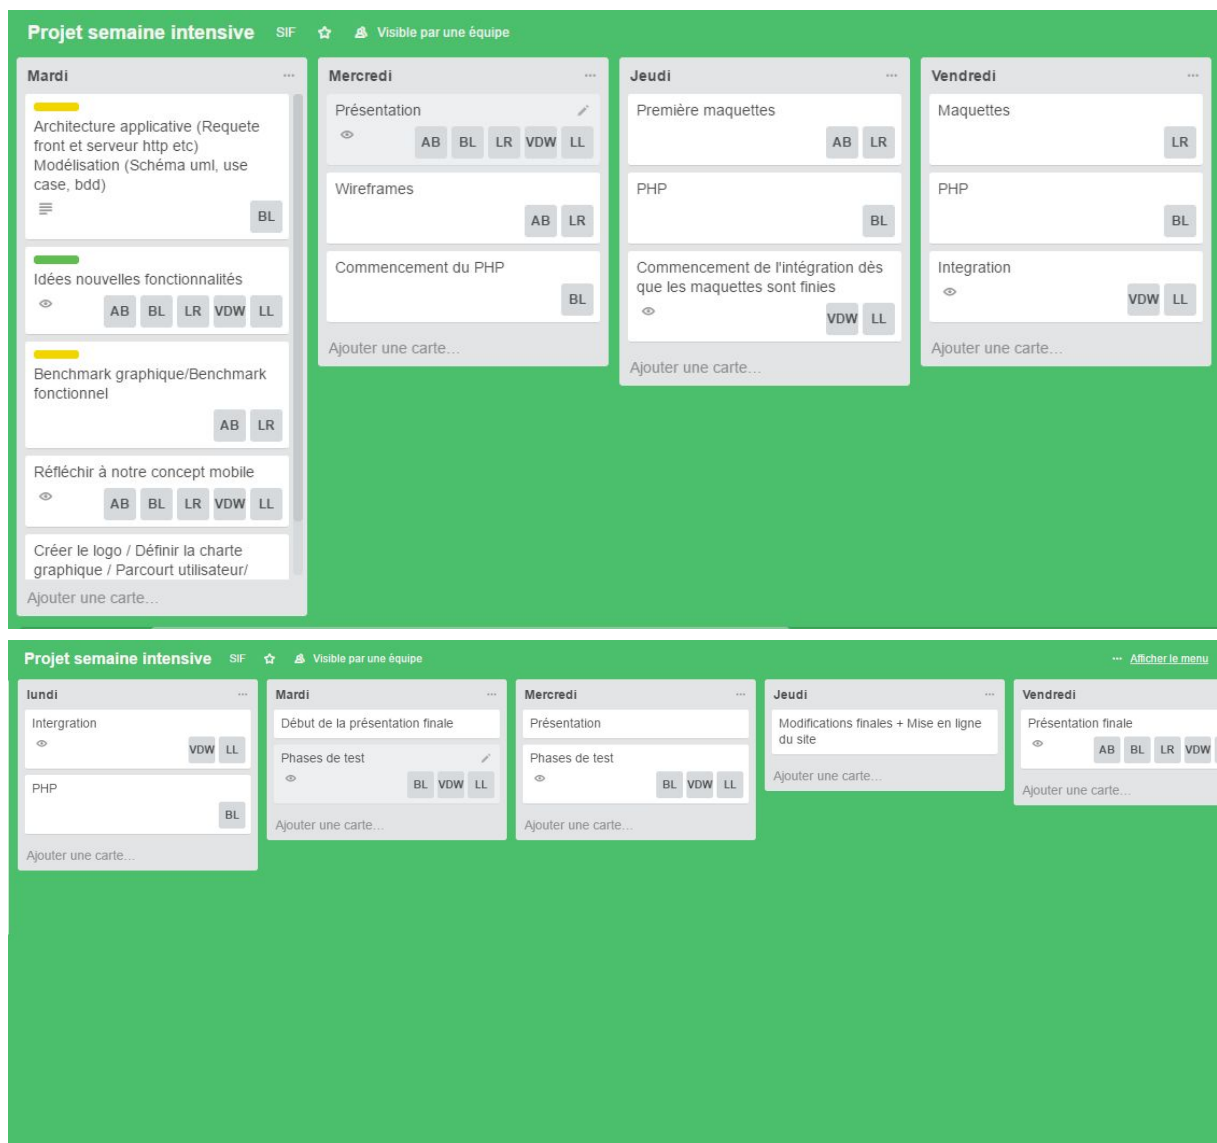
Projet semaine intensive SIF ☆ Visible par une équipe

Mardi ...

Architecture applicative (Requete front et serveur http etc) Modélisation (Schéma uml, use case, bdd)

BL

Idées nouvelles fonctionnalités

AB BL LR VDW LL

Benchmark graphique/Benchmark fonctionnel

AB LR

Réfléchir à notre concept mobile

AB BL LR VDW LL

Créer le logo / Définir la charte graphique / Parcourt utilisateur/

Ajouter une carte...

Mercredi ...

Présentation

AB BL LR VDW LL

Wireframes

AB LR

Commencement du PHP

BL

Ajouter une carte...

Jeudi ...

Première maquettes

AB LR

PHP

BL

Commencement de l'intégration dès que les maquettes sont finies

VDW LL

Ajouter une carte...

Vendredi ...

Maquettes

LR

PHP

BL

Integration

VDW LL

Ajouter une carte...

Projet semaine intensive SIF ☆ Visible par une équipe

... Afficher le menu

lundi ...

Intergration

VDW LL

PHP

BL

Ajouter une carte...

Mardi ...

Début de la présentation finale

Phases de test

BL VDW LL

Ajouter une carte...

Mercredi ...

Présentation

Phases de test

BL VDW LL

Ajouter une carte...

Jeudi ...

Modifications finales + Mise en ligne du site

Ajouter une carte...

Vendredi

Présentation finale

AB BL LR VDW

Ajouter une carte...